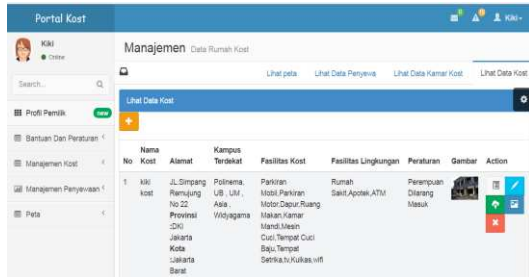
Portal Kost

Kiki

Kiki
● Online

Search...

Profil Pemilik new

Bantuan Dan Peraturan

Manajemen Kost

Manajemen Penyewaan

Peta

Manajemen Data Rumah Kost

Lihat peta | Lihat Data Penyewa | Lihat Data Kamar Kost | Lihat Data Kost

Lihat Data Kost

+

| No | Nama Kost | Alamat | Kampus Terdekat | Fasilitas Kost | Fasilitas Lingkungan | Peraturan | Gambar | Action |
|---|---|---|---|---|---|---|---|---|
| 1 | kiki kost | Jl.Simpang Remujung No.22 **Provinsi** :DKI Jakarta **Kota** :Jakarta Barat | Polinema, UB, UM, Asia, Widyagama | Parkiran Mobil,Parkiran Motor,Dapur,Ruang Makan,Kamar Mandi,Mesin Cuci,Tempat Cuci Baju,Tempat Setrika,tv,Kulkas,wifi | Rumah Sakit,Apotek,ATM | Perempuan Dilarang Masuk | | |